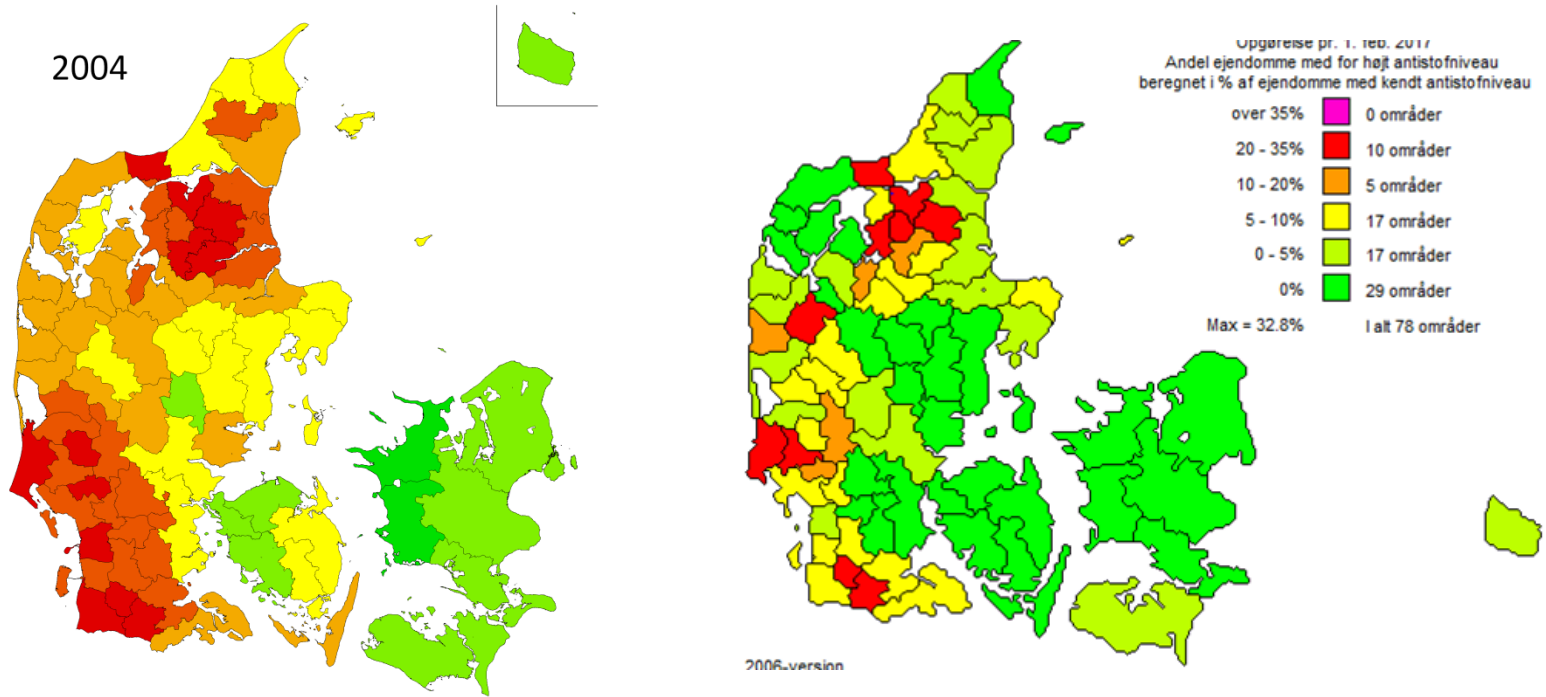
2004

Opgørelse pr. 1. feb. 2017
Andel ejendomme med for højt antistofniveau
beregnet i % af ejendomme med kendt antistofniveau

over 35% 0 områder
20 - 35% 10 områder
10 - 20% 5 områder
5 - 10% 17 områder
0 - 5% 17 områder
0% 29 områder
Max = 32.8% I alt 78 områder

2006-version